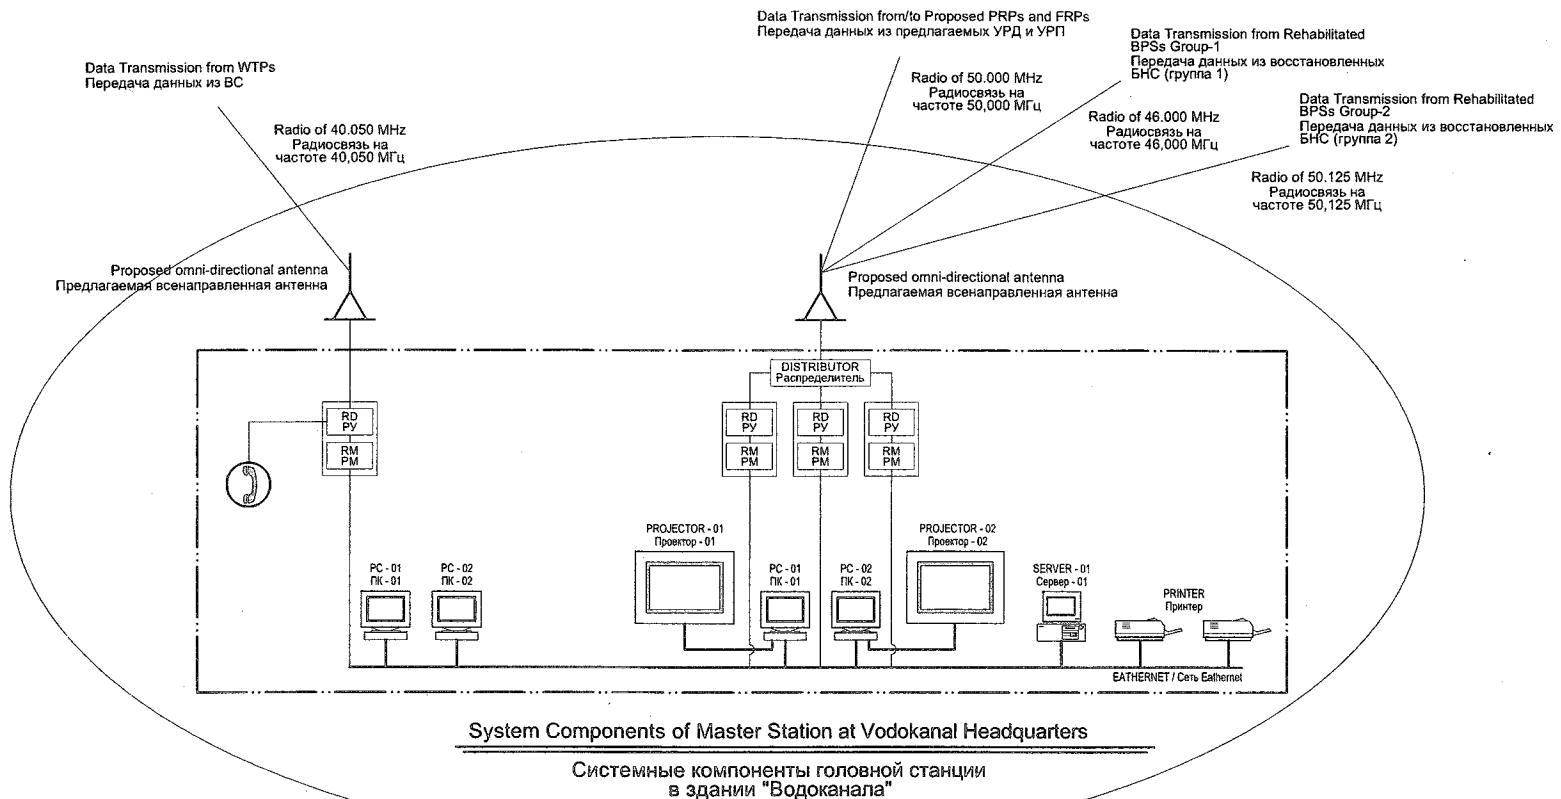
Data Transmission from/to Proposed PRPs and FRPs
Передача данных из предлагаемых УРД и УРП

Data Transmission from Rehabilitated BPSs Group-1
Передача данных из восстановленных БНС (группа 1)

Data Transmission from WTPs
Передача данных из ВС

Radio of 50.000 MHz
Радиосвязь на частоте 50,000 МГц

Radio of 46.000 MHz
Радиосвязь на частоте 46,000 МГц

Data Transmission from Rehabilitated BPSs Group-2
Передача данных из восстановленных БНС (группа 2)

Radio of 40.050 MHz
Радиосвязь на частоте 40,050 МГц

Radio of 50.125 MHz
Радиосвязь на частоте 50,125 МГц

Proposed omni-directional antenna
Предлагаемая всенаправленная антенна

Proposed omni-directional antenna
Предлагаемая всенаправленная антенна

DISTRIBUTOR
Распределитель

RD
РУ

RM
РМ

RD
РУ

RM
РМ

RD
РУ

RM
РМ

RD
РУ

RM
РМ

PROJECTOR - 01
Проектор - 01

PROJECTOR - 02
Проектор - 02

PC - 01
ПК - 01

PC - 02
ПК - 02

PC - 01
ПК - 01

PC - 02
ПК - 02

SERVER - 01
Сервер - 01

PRINTER
Принтер

EATHERNET / Сеть Eathernet

System Components of Master Station at Vodokanal Headquarters

Системные компоненты головной станции в здании "Водоканала"